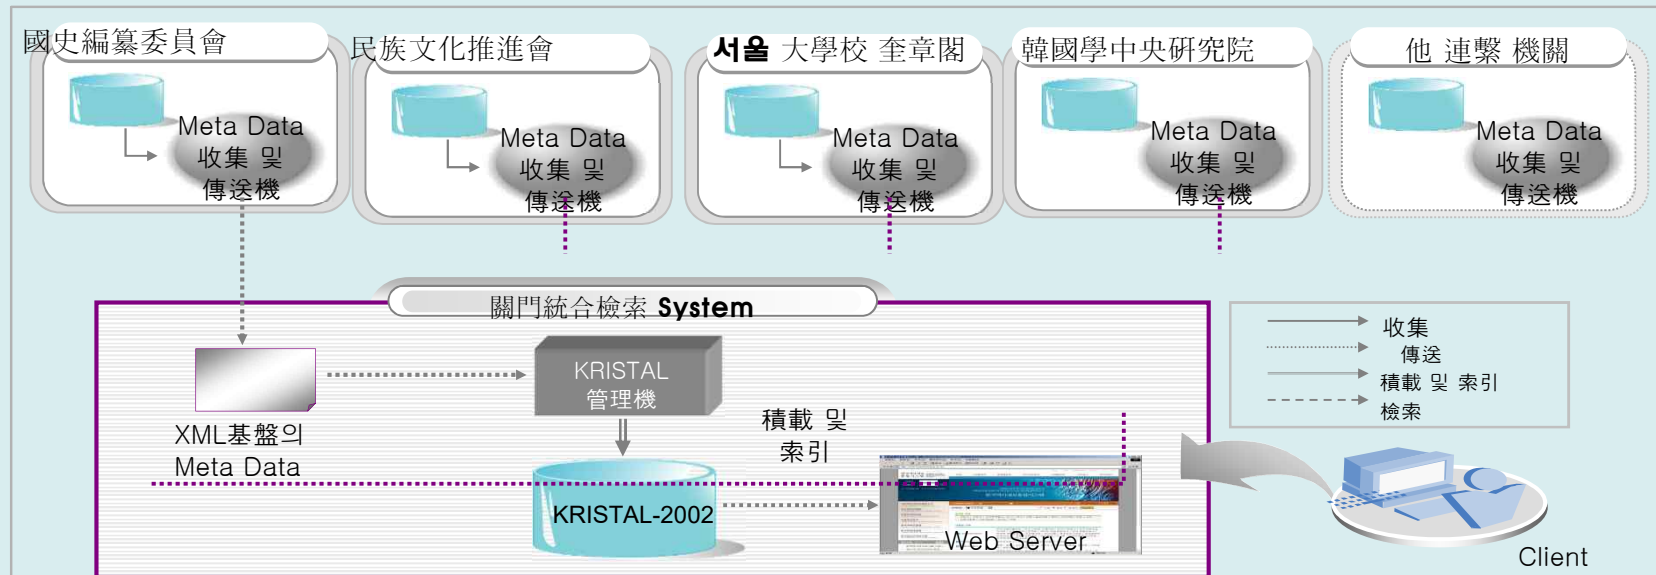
國史編纂委員會

Meta Data 收集 및 傳送機

民族文化推進會

Meta Data 收集 및 傳送機

서울 大學校 奎章閣

Meta Data 收集 및 傳送機

韓國學中央研究院

Meta Data 收集 및 傳送機

他 連繫 機關

Meta Data 收集 및 傳送機

關門統合檢索 System

XML基盤의 Meta Data

KRISTAL 管理機

積載 및 索引

KRISTAL-2002

Web Server

收集
傳送
積載 및 索引
檢索

Client